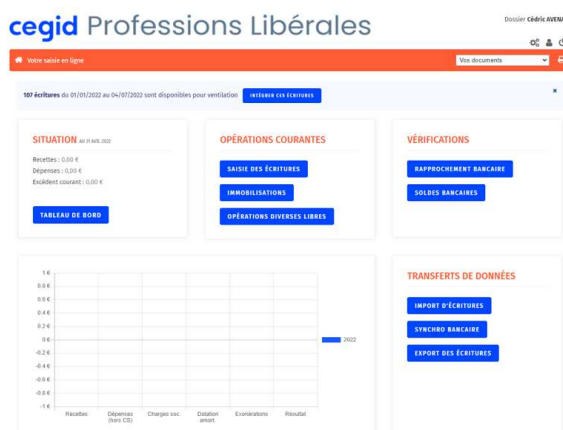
cegid Professions Libérales

Dossier Cédric AVENA

Votre saisie en ligne

Vos documents

107 écritures du 01/01/2022 au 04/07/2022 sont disponibles pour ventilation INTÉGRER CES ÉCRITURES

×

SITUATION AU 31 AVR. 2022

Recettes : 0,00 €
Dépenses : 0,00 €
Excédent courant : 0,00 €

TABLEAU DE BORD

OPÉRATIONS COURANTES

SAISIE DES ÉCRITURES

IMMOBILISATIONS

OPÉRATIONS DIVERSES LIBRES

VÉRIFICATIONS

RAPPROCHEMENT BANCAIRE

SOLDES BANCAIRES

1 €
0.8 €
0.6 €
0.4 €
0.2 €
0 €
-0.2 €
-0.4 €
-0.6 €
-0.8 €
-1 €

Recettes
Dépenses (hors CS)
Charges soc.
Dotation amort.
Exonérations
Résultat

2022

TRANSFERTS DE DONNÉES

IMPORT D'ÉCRITURES

SYNCHRO BANCAIRE

EXPORT DES ÉCRITURES